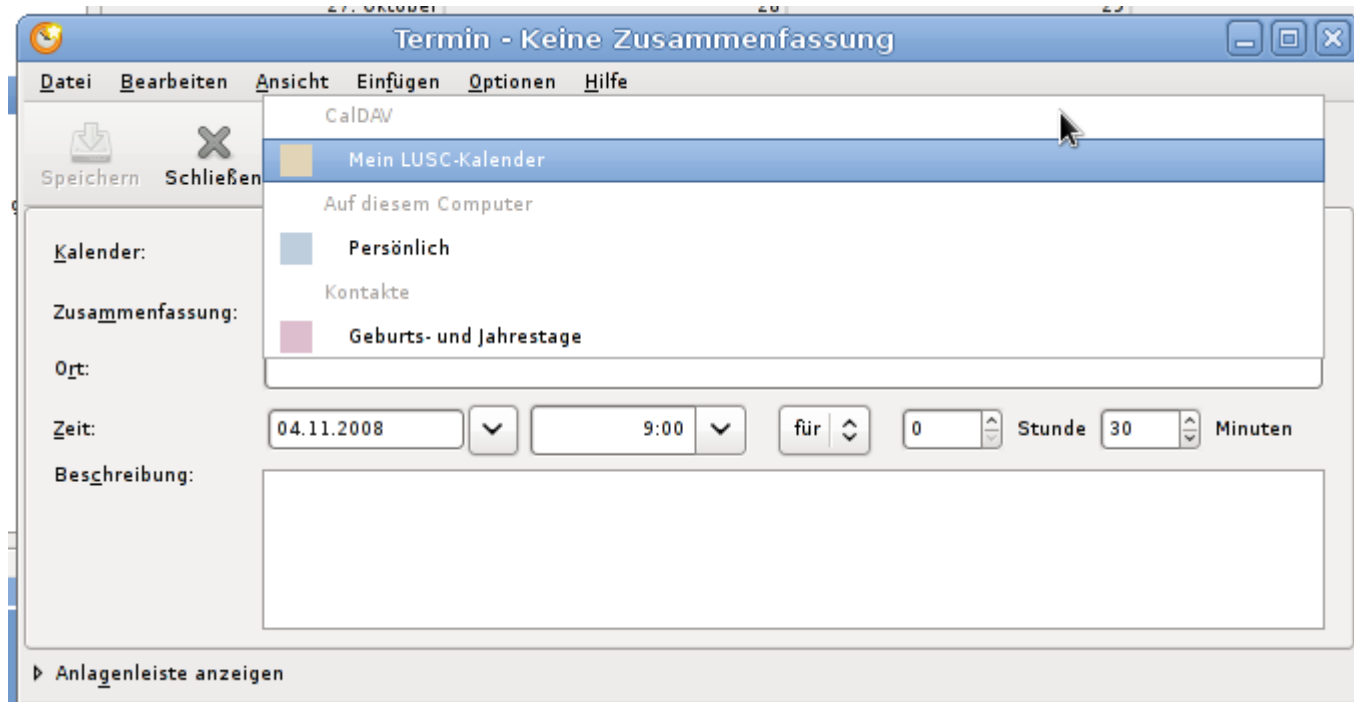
Termin - Keine Zusammenfassung

Datei Bearbeiten Ansicht Einfügen Optionen Hilfe

Speichern Schließen

CalDAV
Mein LUSC-Kalender
Auf diesem Computer
Persönlich
Kontakte
Geburts- und Jahrestage

Kalender:
Zusammenfassung:
Ort:
Zeit: 04.11.2008 9:00 für 0 Stunde 30 Minuten
Beschreibung:

Anlagenleiste anzeigen